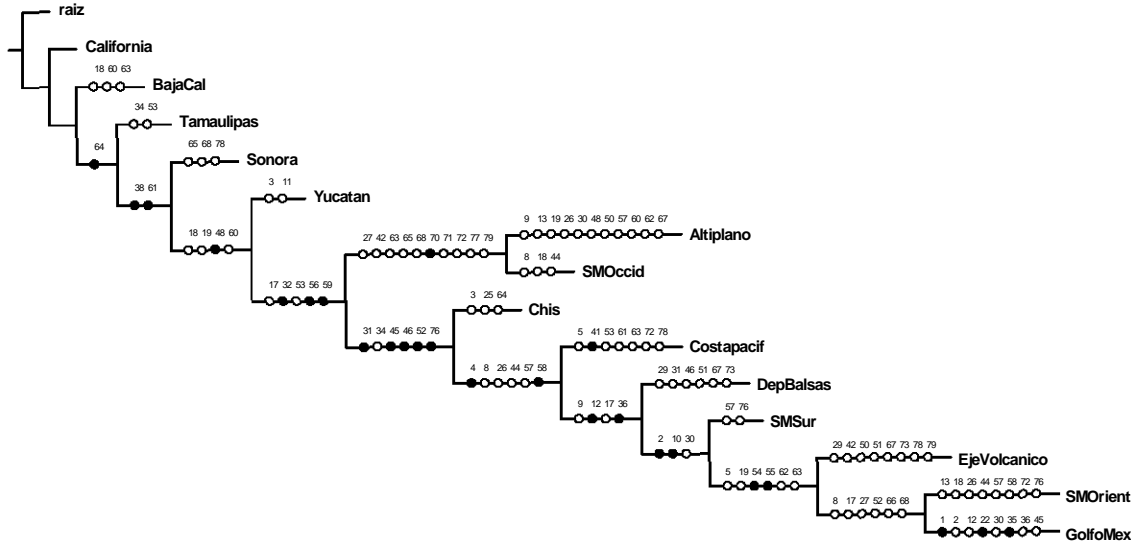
raiz
California
18 60 63
BajaCal
34 53
Tamaulipas
64
65 68 78
Sonora
38 61
3 11
Yucatan
18 19 48 60
9 13 19 26 30 48 50 57 60 62 67
Altiplano
27 42 63 65 68 70 71 72 77 79
8 18 44
SMOccid
17 32 53 56 59
3 25 64
Chis
31 34 45 46 52 76
5 41 53 61 63 72 78
Costapacif
4 8 26 44 57 58
29 31 46 51 67 73
DepBalsas
9 12 17 36
57 76
SMSur
2 10 30
29 42 50 51 67 73 78 79
EjeVolcanico
5 19 54 55 62 63
13 18 26 44 57 58 72 76
SMOrient
8 17 27 52 66 68
1 2 12 22 30 35 36 45
GolfoMex